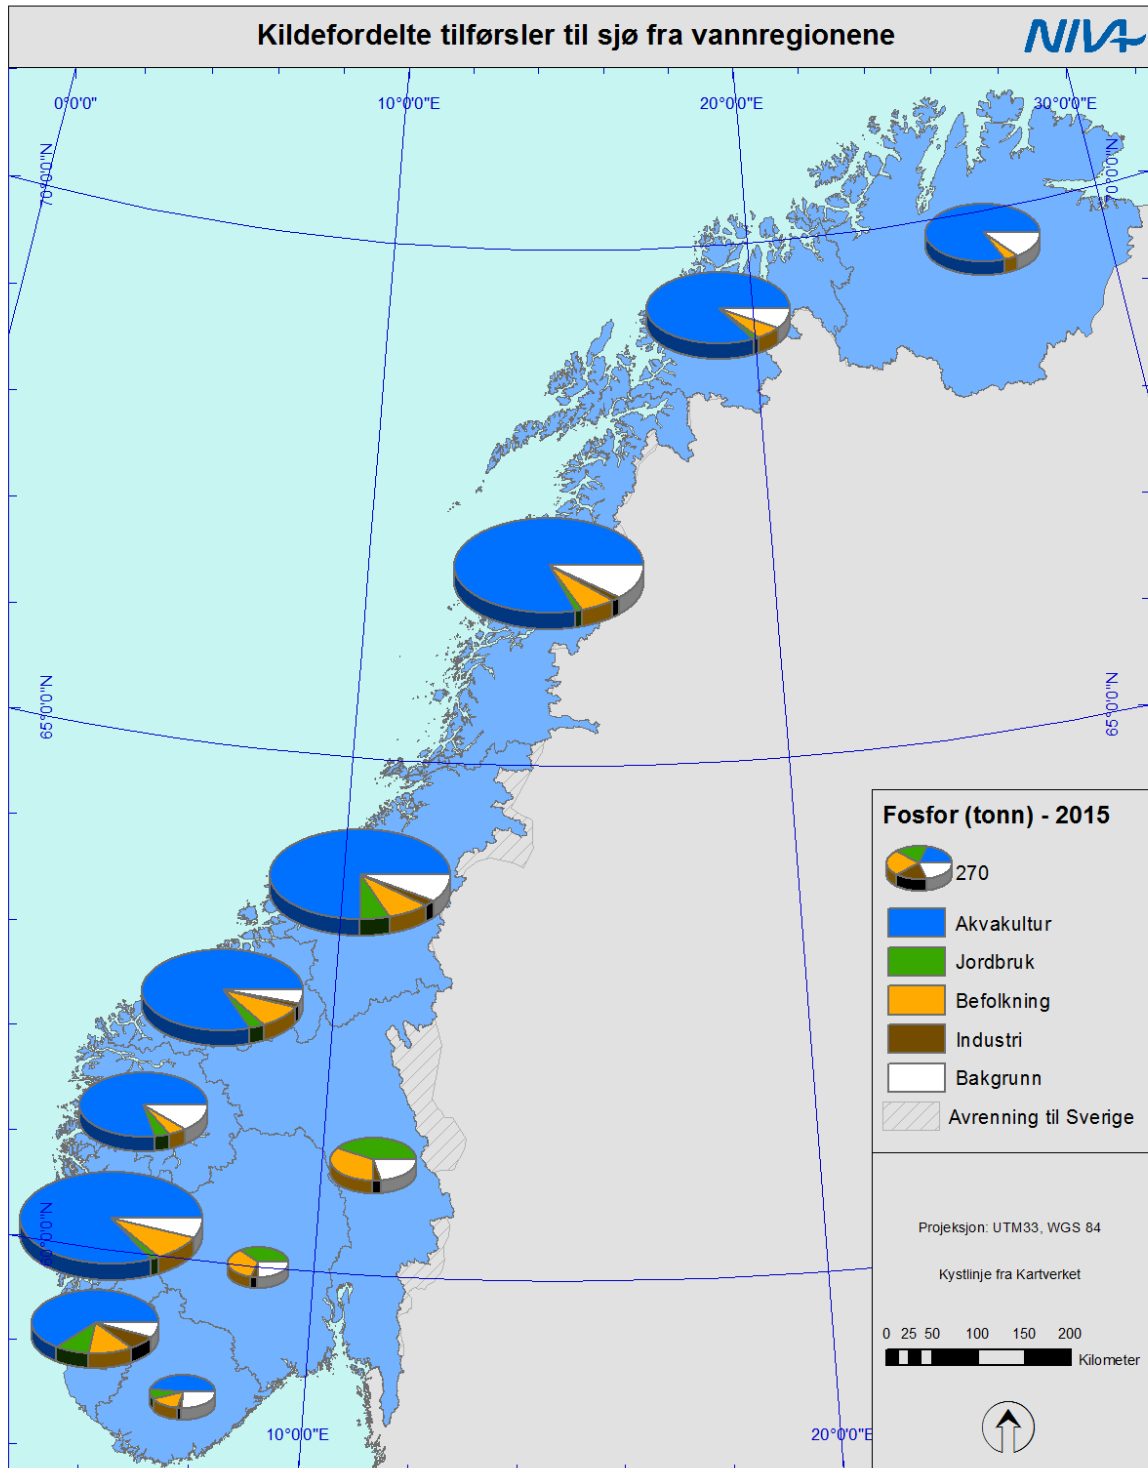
Kildefordelte tilførsler til sjø fra vannregionene

NIVA

0°0'0"

10°0'0"E

20°0'0"E

30°0'0"E

70°0'0"N

70°0'0"N

65°0'0"N

65°0'0"N

60°0'0"N

10°0'0"E

20°0'0"E

Fosfor (tonn) - 2015

270

Akvakultur

Jordbruk

Befolkning

Industri

Bakgrunn

Avrenning til Sverige

Projeksjon: UTM33, WGS 84

Kystlinje fra Kartverket

0 25 50 100 150 200

Kilometer